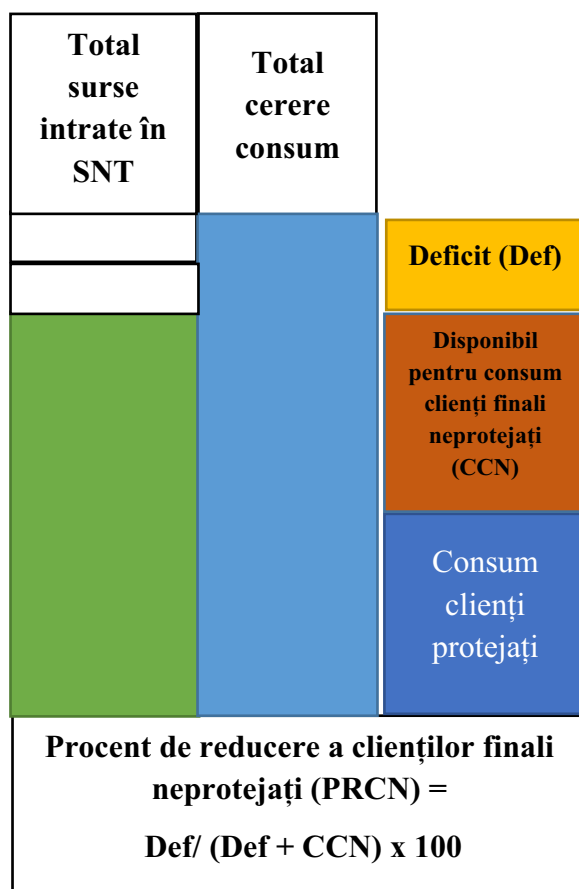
Total surse intrate în SNT

Total cerere consum

Deficit (Def)

Disponibil pentru consum clienți finali neprotejați (CCN)

Consum clienți protejați

Procent de reducere a clienților finali neprotejați (PRCN) =

Def/ (Def + CCN) x 100